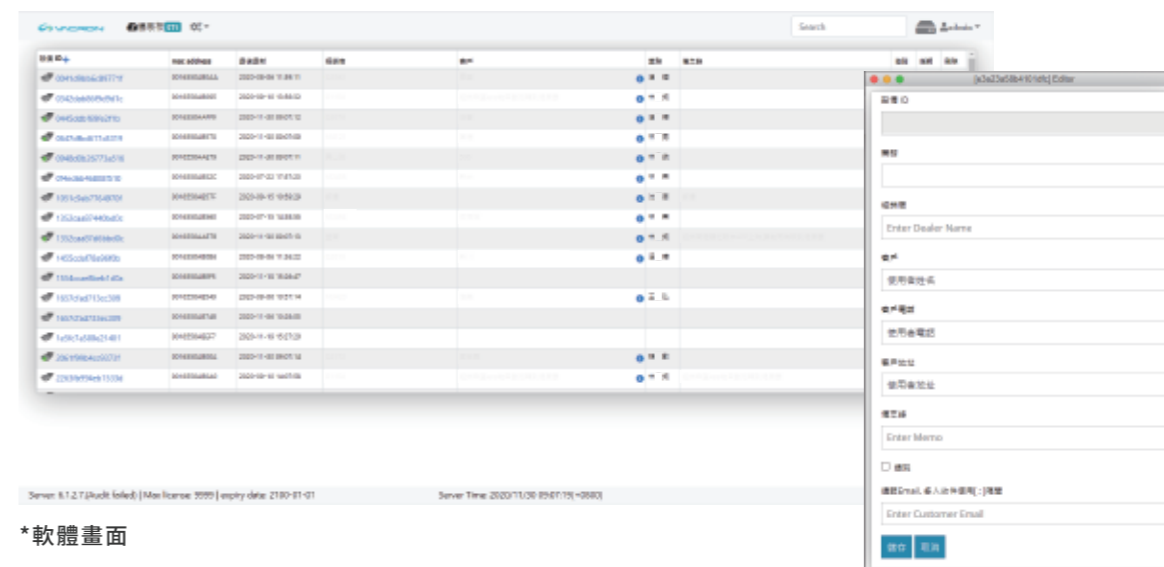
SYNCRON

Search

admin

mac address

0041c8b6c8f771f
0542deb00f9d9d1c
0445ddb6fd2f1b
0647d6e4f71a8319
0948d0b26773a518
094e3bb468885510
1351c5ab7764870f
1353ca607440bd0c
1352ca07d48ed0c
1405cdef8e06f0b
1504cae0beb1d0a
1657d1a0713cc300
1607d3e87336c009
1e58c1a588e21481
2061f98b4cc5073f
2293f99b4eb1553d

2020-08-06 11:38:11
2020-08-10 15:55:53
2020-11-03 09:07:12
2020-11-03 09:07:09
2020-11-03 09:07:11
2020-07-22 17:07:20
2020-09-15 10:59:29
2020-07-13 14:50:05
2020-11-03 09:07:15
2020-08-06 11:36:22
2020-11-10 16:04:27
2020-08-06 10:21:14
2020-11-06 10:26:05
2020-11-10 15:07:29
2020-11-03 09:07:14
2020-08-10 14:07:06

Server: 6.1.2.7(Audit failed) | Max license: 9999 | expiry date: 2100-01-01

Server Time: 2020/11/30 09:07:19(+0800)

[a3a23a58b4161dfc] Editor

設備 ID

標籤

經銷商

Enter Dealer Name

客戶

使用者姓名

客戶電話

使用者電話

客戶地址

使用者地址

備忘錄

Enter Memo

通知

通知Email, 多人由半形逗號[,]隔開

Enter Customer Email

儲存

取消

*軟體畫面